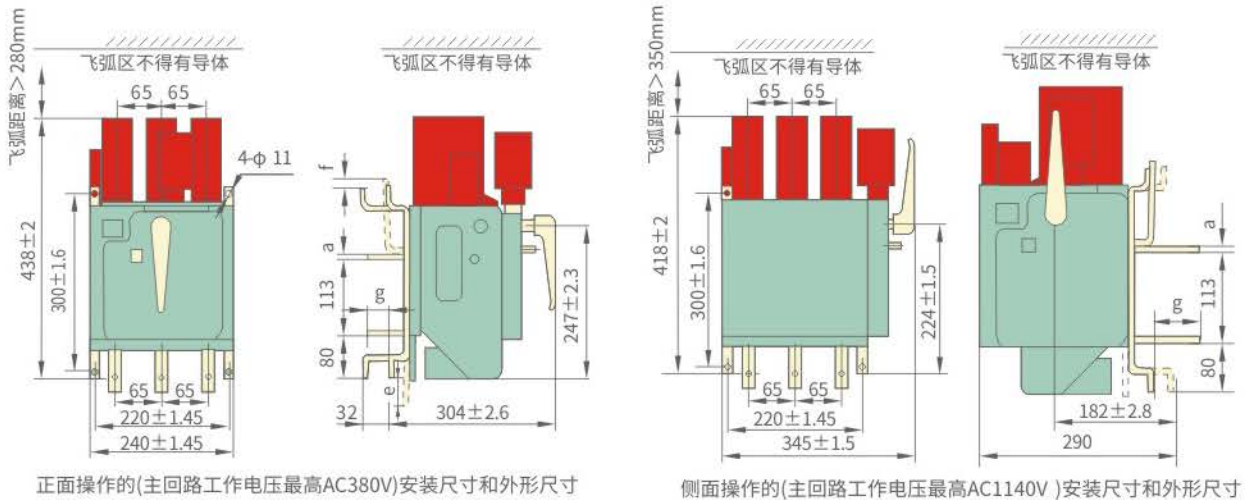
飞弧距离＞280mm

飞弧区不得有导体

65 65

4-φ 11

438±2

300±1.6

65 65

220±1.45

240±1.45

飞弧区不得有导体

f

a

113

gq

80

32

e

304±2.6

247±2.3

正面操作的(主回路工作电压最高AC380V)安装尺寸和外形尺寸

飞弧距离＞350mm

飞弧区不得有导体

65 65

418±2

300±1.6

65 65

220±1.45

345±1.5

飞弧区不得有导体

224±1.5

a

113

gq

80

182±2.8

290

侧面操作的(主回路工作电压最高AC1140V )安装尺寸和外形尺寸